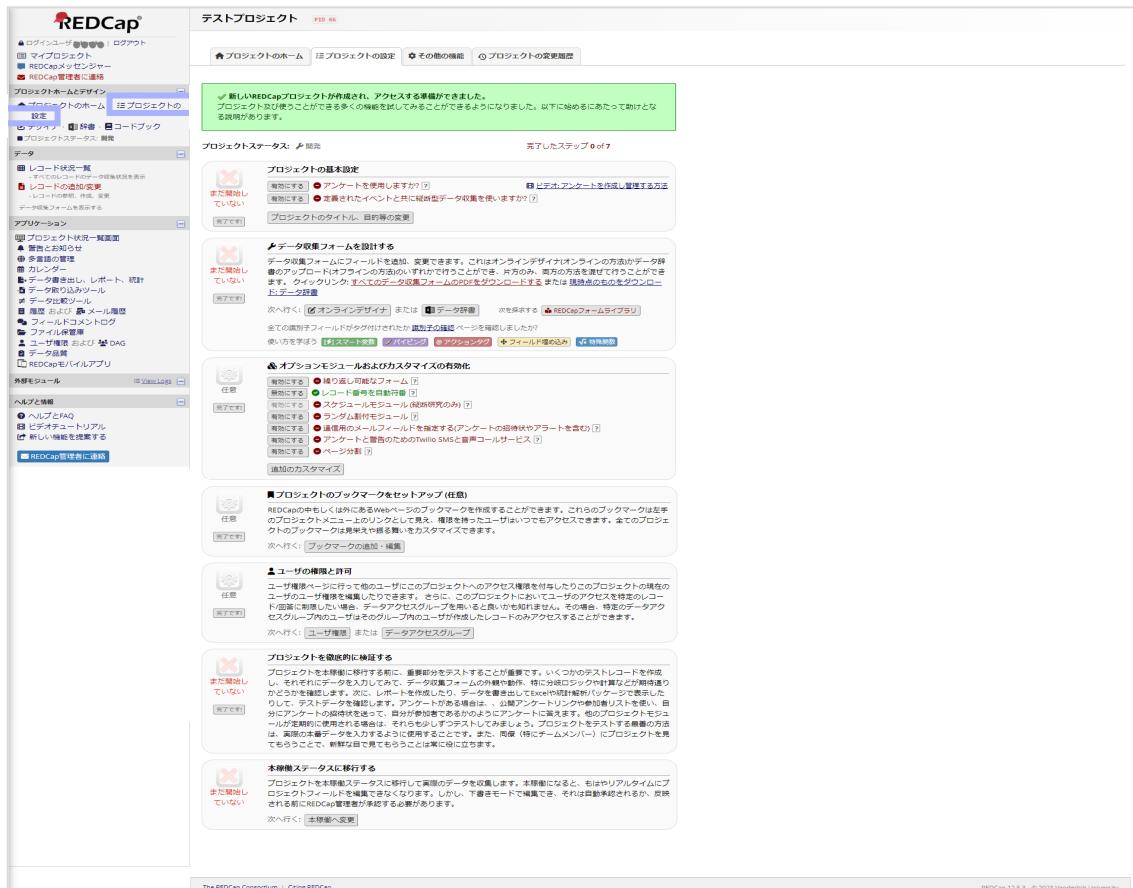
REDCap

ログインユーザ | ログアウト
マイプロジェクト
REDCapメッセンジャー
REDCap管理者に連絡

プロジェクトホームとデザイン
プロジェクトのホーム | プロジェクトの設定
デザイン | 辞書 | コードブック
プロジェクトステータス: 開発

データ
レコード状況一覧
- すべてのレコードのデータ収集状況を表示
レコードの追加/変更
- レコードの新規、作成、変更
データ収集フォームを表示する

アプリケーション
プロジェクト状況一覧画面
警告とお知らせ
多言語の管理
カレンダー
データ書き出し、レポート、統計
データ取り込みツール
データ比較ツール
履歴 および メール履歴
フィールドコメントログ
ファイル保管庫
ユーザ権限 および DAG
データ品質
REDCapモバイルアプリ

外部モジュール View Logs

ヘルプと情報
ヘルプとFAQ
ビデオチュートリアル
新しい機能を提案する

REDCap管理者に連絡

テストプロジェクト PID 66

プロジェクトのホーム | プロジェクトの設定 | その他の機能 | プロジェクトの変更履歴

新しいREDCapプロジェクトが作成され、アクセスする準備ができました。
プロジェクト及び使うことができる多くの機能を試してみることができるようになりました。以下に始めるにあたって助けとなる説明があります。

プロジェクトステータス: 開発
完了したステップ 0 of 7

まだ開始していない
完了です!
プロジェクトの基本設定
有効にする アンケートを使用しますか?
ビデオ: アンケートを作成し管理する方法
有効にする 定義されたイベントと共に縦断型データ収集を使いますか?
プロジェクトのタイトル、目的等の変更

まだ開始していない
完了です!
データ収集フォームを設計する
データ収集フォームにフィールドを追加、変更できます。これはオンラインデザイナ(オンラインの方法)かデータ辞書のアップロード(オフラインの方法)のいずれかで行うことができ、片方のみ、両方の方法を混ぜて行うことができます。 クイックリンク: すべてのデータ収集フォームのPDFをダウンロードする または 現時点のものをダウンロード: データ辞書
次へ行く: オンラインデザイナ または データ辞書 次を探索する REDCapフォームライブラリ
全ての識別子フィールドがタグ付けされたか 識別子の確認 ページを確認しましたか?
使い方を学ぼう スマート変数 パイピング アクションタグ フィールド埋め込み 特殊関数

任意
完了です!
オプションモジュールおよびカスタマイズの有効化
有効にする 繰り返し可能なフォーム
無効にする レコード番号を自動付番
有効にする スケジュールモジュール (縦断研究のみ)
有効にする ランダム割付モジュール
有効にする 連絡用のメールフィールドを指定する(アンケートの招待状やアラートを含む)
有効にする アンケートと警告のためのTwilio SMSと音声コールサービス
有効にする ページ分割
追加のカスタマイズ

任意
完了です!
プロジェクトのブックマークをセットアップ (任意)
REDCapの中もしくは外にあるWebページのブックマークを作成することができます。これらのブックマークは左手のプロジェクトメニュー上のリンクとして見え、権限を持ったユーザはいつでもアクセスできます。全てのプロジェクトのブックマークは見栄えや振る舞いをカスタマイズできます。
次へ行く: ブックマークの追加・編集

任意
完了です!
ユーザの権限と許可
ユーザ権限ページに行って他のユーザにこのプロジェクトへのアクセス権限を付与したりこのプロジェクトの現在のユーザのユーザ権限を編集したりできます。 さらに、このプロジェクトにおいてユーザのアクセスを特定のレコード/画面に制限したい場合、データアクセスグループを用いると良いかも知れません。その場合、特定のデータアクセスグループ内のユーザはそのグループ内のユーザが作成したレコードのみアクセスすることができます。
次へ行く: ユーザ権限 または データアクセスグループ

まだ開始していない
完了です!
プロジェクトを徹底的に検証する
プロジェクトを本稼働に移行する前に、重要部分をテストすることが重要です。いくつかのテストレコードを作成し、それぞれにデータを入力してみて、データ収集フォームの外観や動作、特に分岐ロジックや計算などが期待通りかどうかを確認します。次に、レポートを作成したり、データを書き出してExcelや統計解析パッケージで表示したりして、テストデータを確認します。アンケートがある場合は、公開アンケートリンクや参加者リストを使い、自分にアンケートの招待状を送って、自分が参加者であるかのようにアンケートに答えます。他のプロジェクトモジュールが定期的に使用される場合は、それらも少しずつテストしてみましょう。プロジェクトをテストする最善の方法は、実際の本番データを入力するように使用することです。また、同僚（特にチームメンバー）にプロジェクトを見てもらうことで、新鮮な目で見てもらうことは常に役に立ちます。

まだ開始していない
完了です!
本稼働ステータスに移行する
プロジェクトを本稼働ステータスに移行して実際のデータを収集します。本稼働になると、もはやリアルタイムにプロジェクトフィールドを編集できなくなります。しかし、下書きモードで編集でき、それは自動承認されるか、反映される前にREDCap管理者が承認する必要があります。
次へ行く: 本稼働へ変更

The REDCap Consortium | Citing REDCap
REDCap 12.5.4 - © 2023 Vanderbilt University